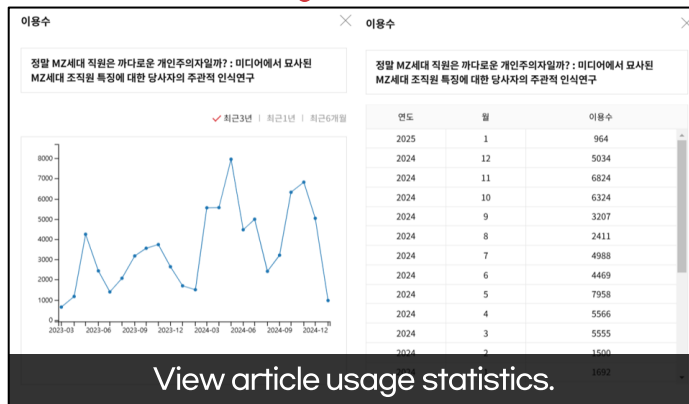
이용수

정말 MZ세대 직원은 까다로운 개인주의자일까? : 미디어에서 묘사된 MZ세대 조직원 특징에 대한 당사자의 주관적 인식연구

✓ 최근3년 | 최근1년 | 최근6개월

8000
7000
6000
5000
4000
3000
2000
1000
0

2023-03 2023-06 2023-09 2023-12 2024-03 2024-06 2024-09 2024-12

이용수

정말 MZ세대 직원은 까다로운 개인주의자일까? : 미디어에서 묘사된 MZ세대 조직원 특징에 대한 당사자의 주관적 인식연구

| 연도 | 월 | 이용수 |
|---|---|---|
| 2025 | 1 | 964 |
| 2024 | 12 | 5034 |
| 2024 | 11 | 6824 |
| 2024 | 10 | 6324 |
| 2024 | 9 | 3207 |
| 2024 | 8 | 2411 |
| 2024 | 7 | 4988 |
| 2024 | 6 | 4469 |
| 2024 | 5 | 7958 |
| 2024 | 4 | 5566 |
| 2024 | 3 | 5555 |
| 2024 | 2 | 1500 |
| 2024 | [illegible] | 1692 |

View article usage statistics.